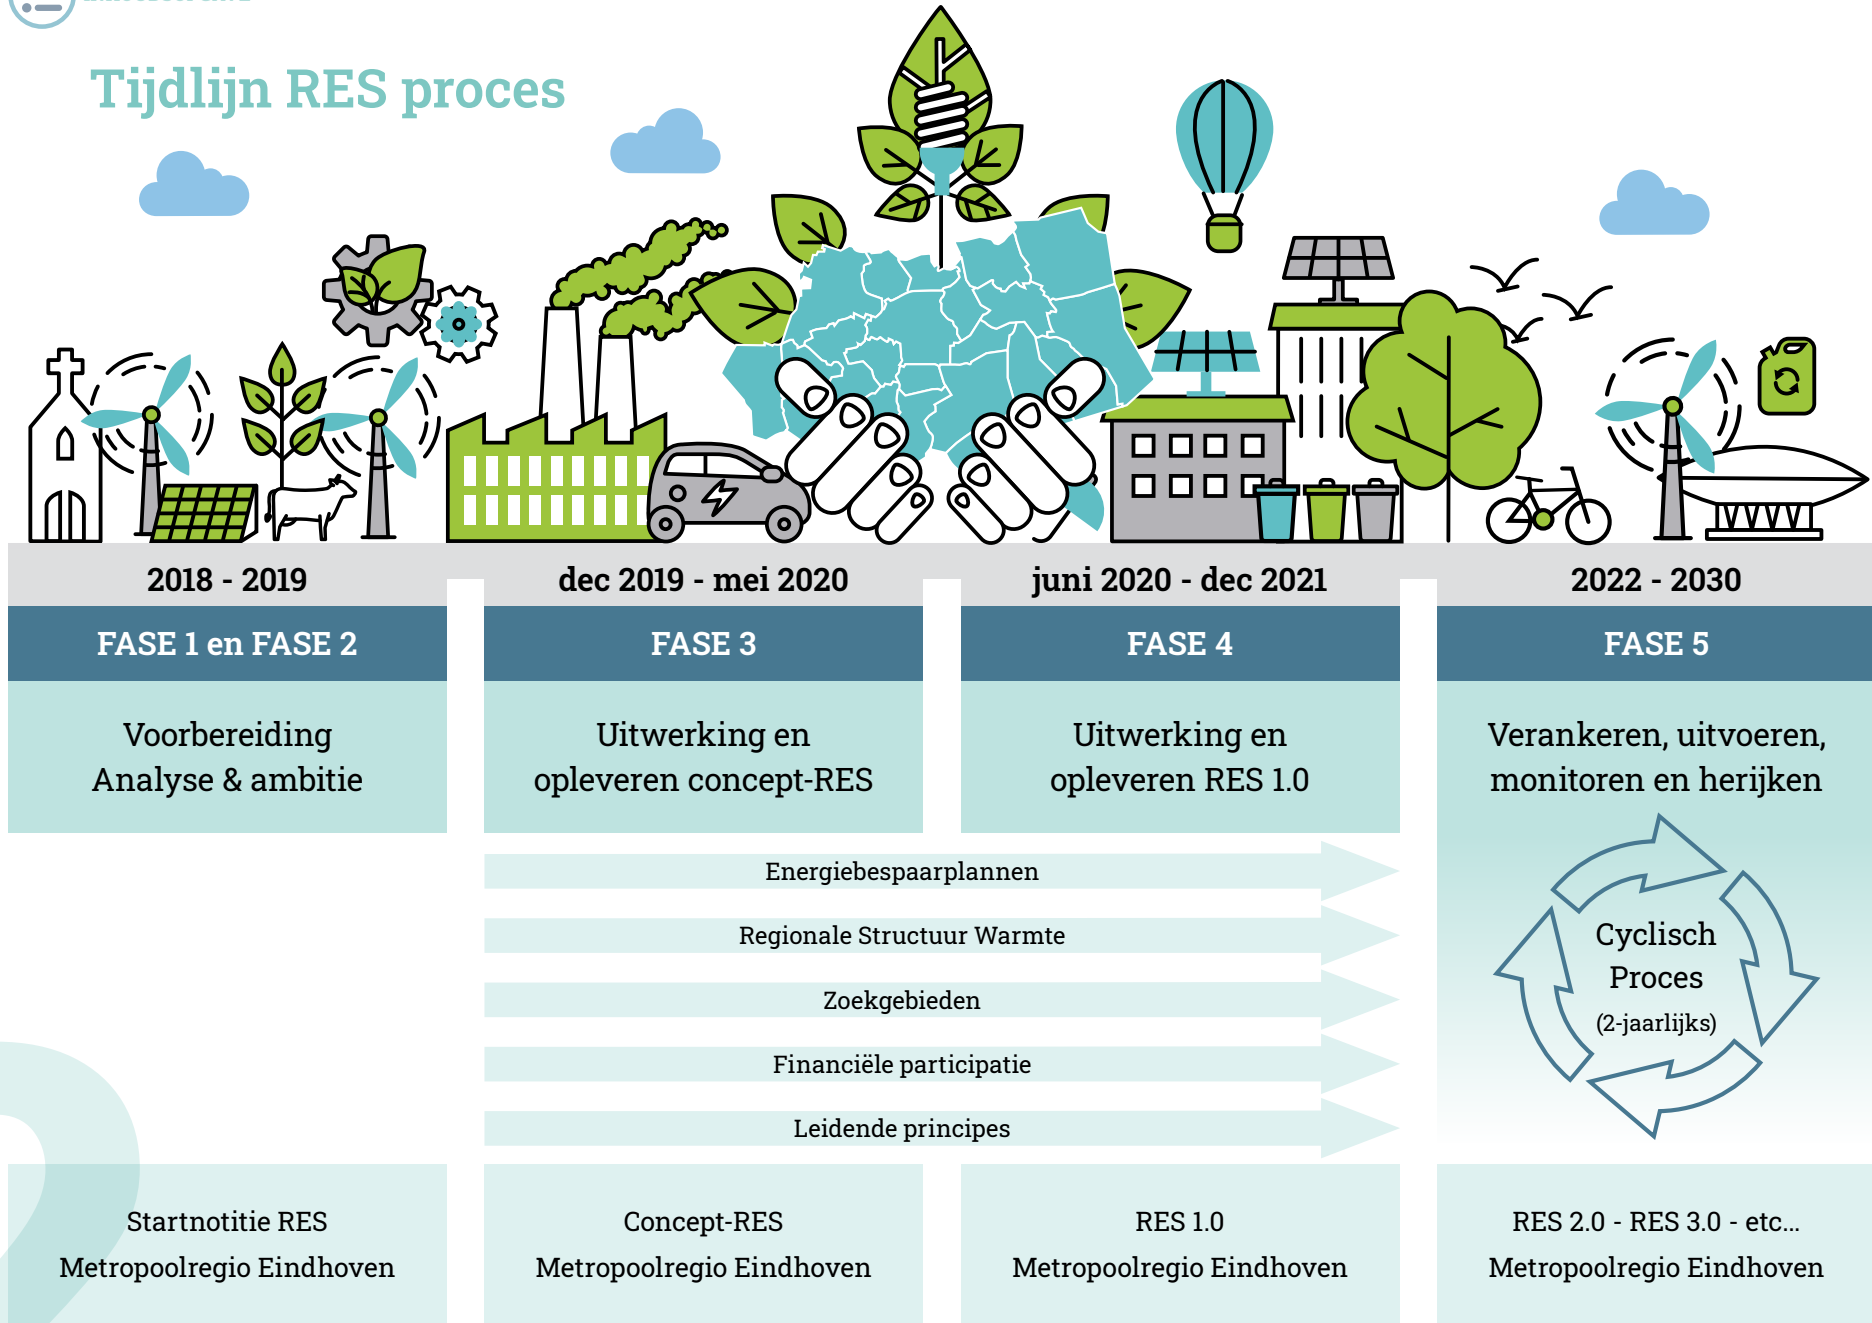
Tijdlijn RES proces

2018 - 2019

FASE 1 en FASE 2

Voorbereiding
Analyse & ambitie

dec 2019 - mei 2020

FASE 3

Uitwerking en
opleveren concept-RES

juni 2020 - dec 2021

FASE 4

Uitwerking en
opleveren RES 1.0

2022 - 2030

FASE 5

Verankeren, uitvoeren,
monitoren en herijken

Energiebespaarplannen

Regionale Structuur Warmte

Zoekgebieden

Financiële participatie

Leidende principes

Cyclisch
Proces
(2-jaarlijks)

Startnotitie RES
Metropoolregio Eindhoven

Concept-RES
Metropoolregio Eindhoven

RES 1.0
Metropoolregio Eindhoven

RES 2.0 - RES 3.0 - etc...
Metropoolregio Eindhoven